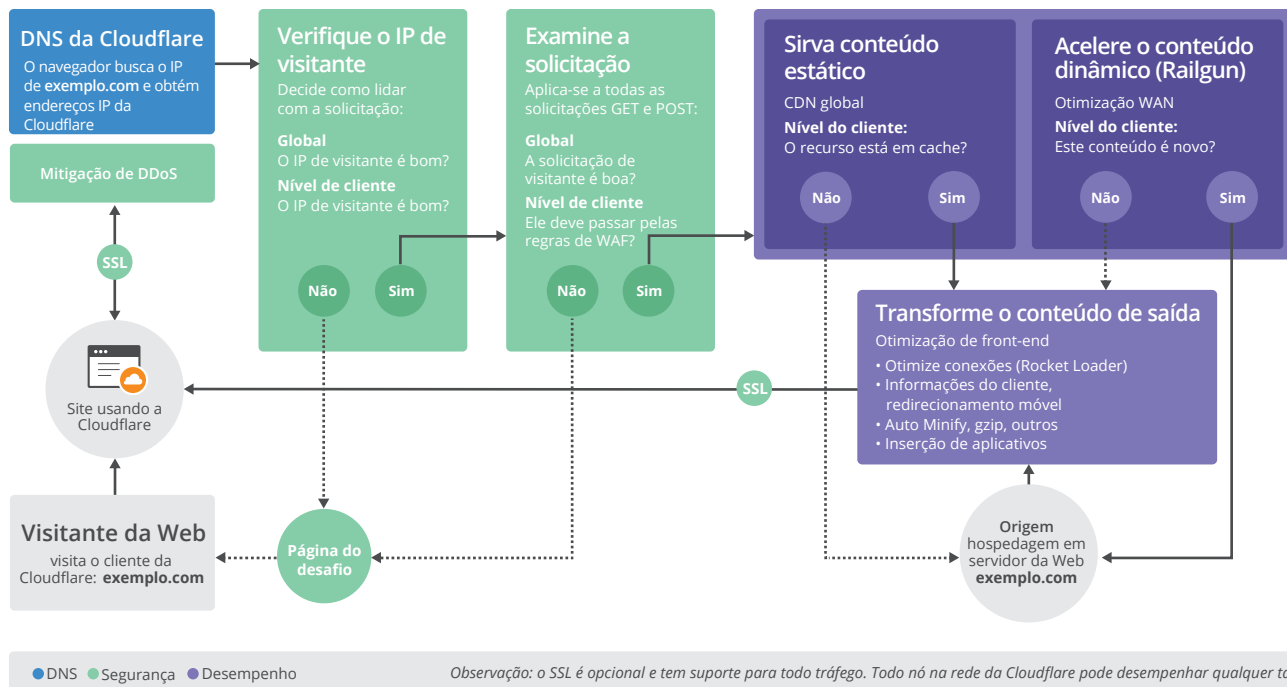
DNS da Cloudflare
O navegador busca o IP de **exemplo.com** e obtém endereços IP da Cloudflare

Mitigação de DDoS

SSL

Site usando a Cloudflare

Visitante da Web
visita o cliente da Cloudflare: **exemplo.com**

Verifique o IP de visitante
Decide como lidar com a solicitação:

**Global**
O IP de visitante é bom?

**Nível de cliente**
O IP de visitante é bom?

Não

Sim

Examine a solicitação
Aplica-se a todas as solicitações GET e POST:

**Global**
A solicitação de visitante é boa?

**Nível de cliente**
Ele deve passar pelas regras de WAF?

Não

Sim

Página do desafio

Sirva conteúdo estático
CDN global
**Nível do cliente:**
O recurso está em cache?

Não

Sim

Acelere o conteúdo dinâmico (Railgun)
Otimização WAN
**Nível do cliente:**
Este conteúdo é novo?

Não

Sim

Transforme o conteúdo de saída
Otimização de front-end
• Otimize conexões (Rocket Loader)
• Informações do cliente, redirecionamento móvel
• Auto Minify, gzip, outros
• Inserção de aplicativos

SSL

Origem
hospedagem em servidor da Web
**exemplo.com**

DNS Segurança Desempenho

*Observação: o SSL é opcional e tem suporte para todo tráfego. Todo nó na rede da Cloudflare pode desempenhar qualquer t*